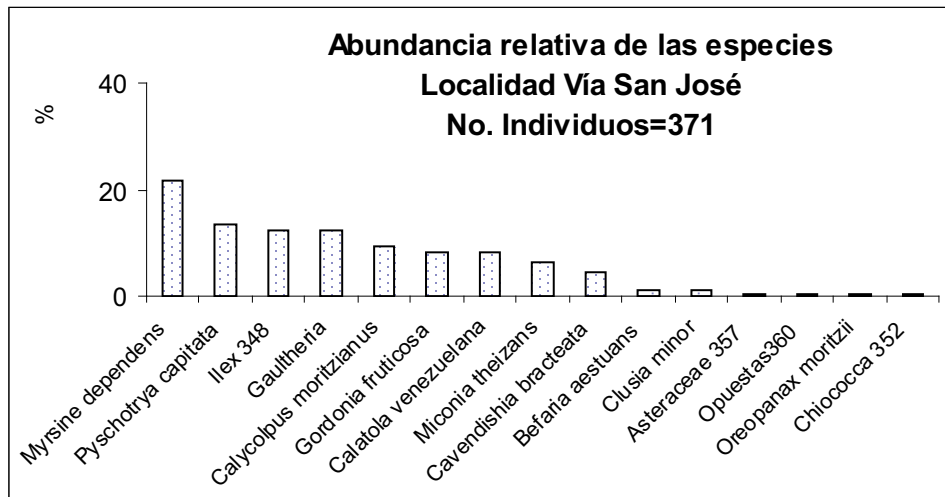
Abundancia relativa de las especies
Localidad Vía San José
No. Individuos=371

%

40
20
0

Myrsine dependens
Pyschotrya capitata
Ilex 348
Gaultheria
Calycolpus moritzianus
Gordonia fruticosa
Calatola venezuelana
Miconia theizans
Cavendishia bracteata
Befaria aestuans
Clusia minor
Asteraceae 357
Opuestas360
Oreopanax moritzii
Chiococca 352